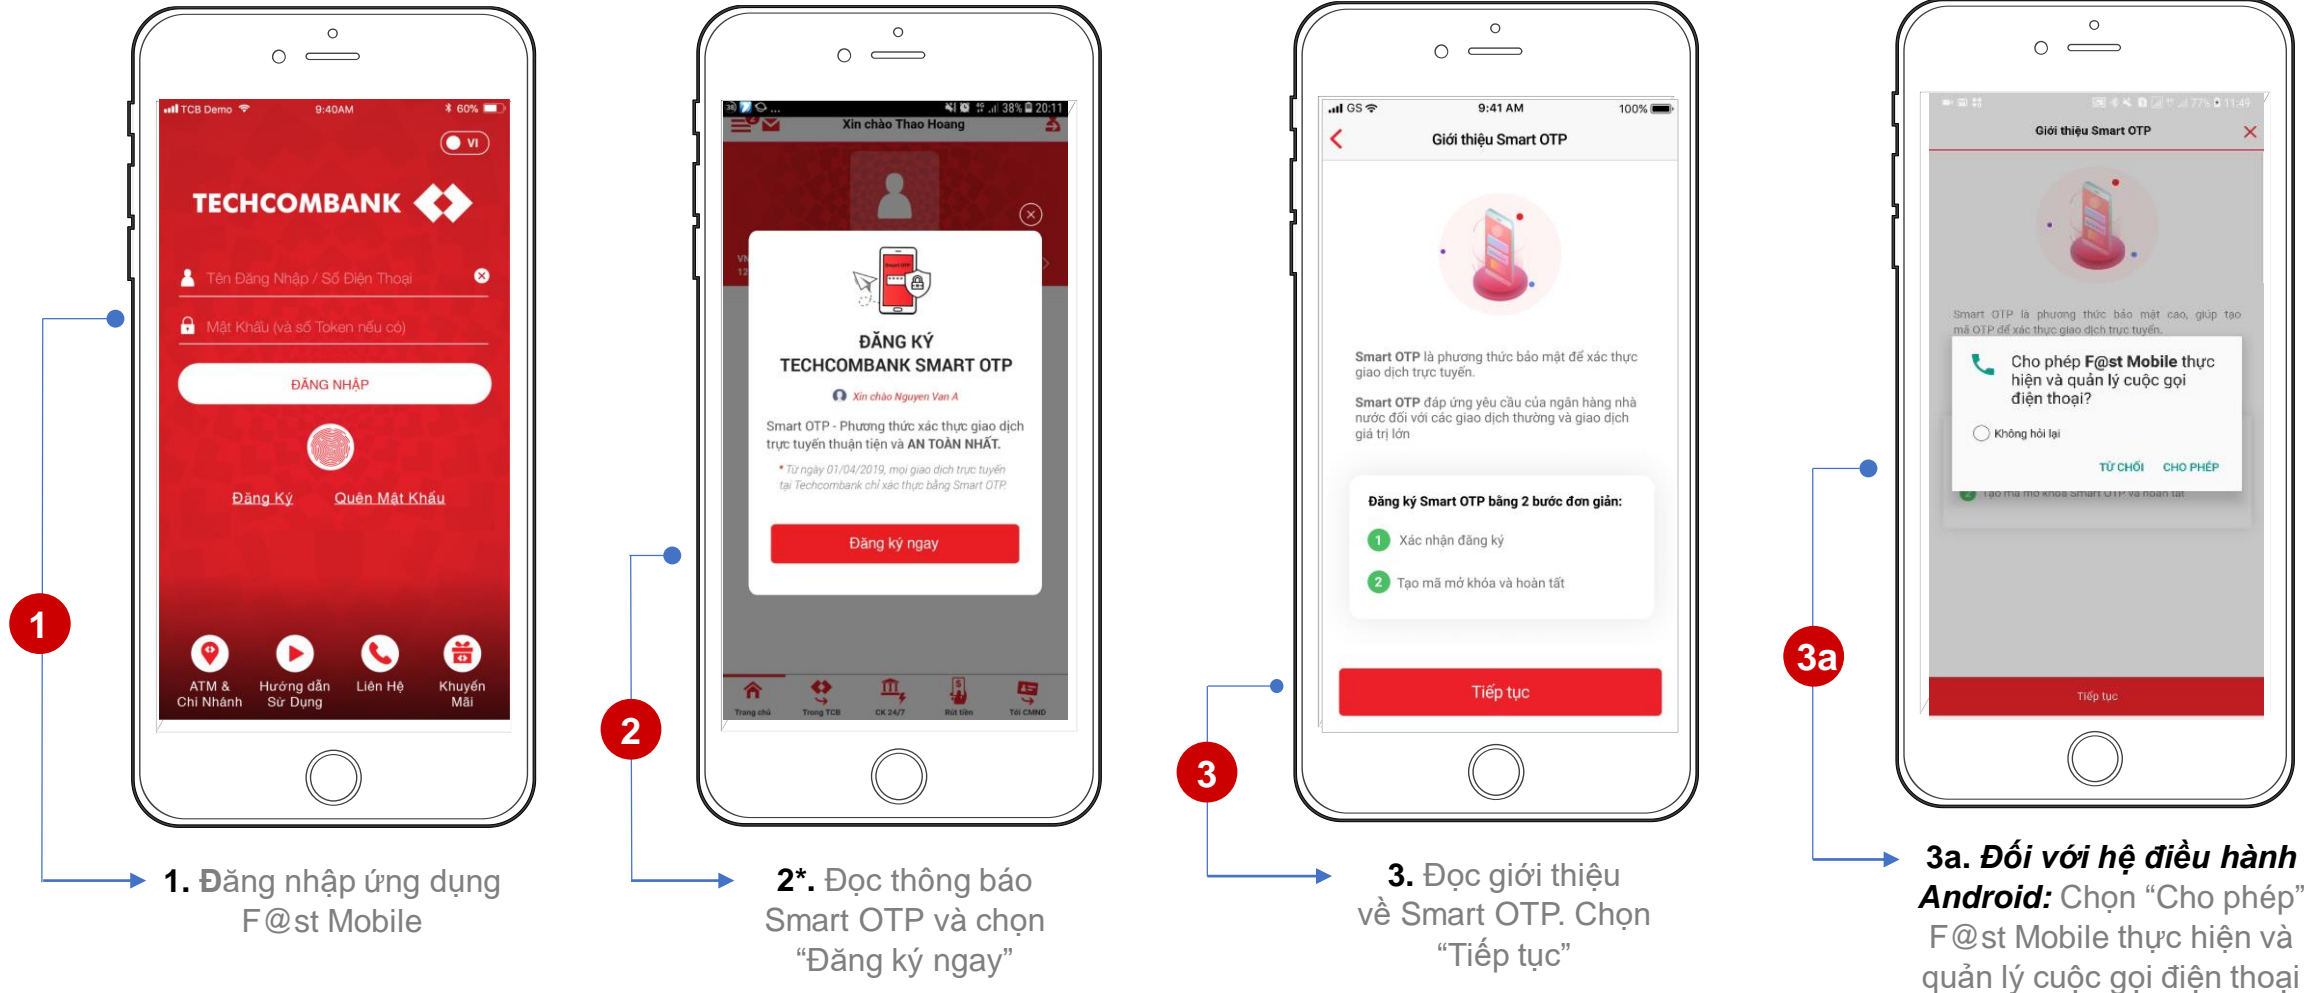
TCB Demo 9:40AM 60%

VI

TECHCOMBANK

Tên Đăng Nhập / Số Điện Thoại

Mật Khẩu (và số Token nếu có)

ĐĂNG NHẬP

Đăng Ký Quên Mật Khẩu

ATM & Chi Nhánh
Hướng dẫn Sử Dụng
Liên Hệ
Khuyến Mãi

1

1. Đăng nhập ứng dụng F@st Mobile

38% 20:11

Xin chào Thao Hoang

ĐĂNG KÝ
TECHCOMBANK SMART OTP

Xin chào Nguyen Van A

Smart OTP - Phương thức xác thực giao dịch trực tuyến thuận tiện và AN TOÀN NHẤT.

* Từ ngày 01/04/2019, mọi giao dịch trực tuyến tại Techcombank chỉ xác thực bằng Smart OTP.

Đăng ký ngay

Trang chủ Trong TCB CK 24/7 Rút tiền Tới CMND

2

2*. Đọc thông báo Smart OTP và chọn “Đăng ký ngay”

GS 9:41 AM 100%

Giới thiệu Smart OTP

Smart OTP là phương thức bảo mật để xác thực giao dịch trực tuyến.

Smart OTP đáp ứng yêu cầu của ngân hàng nhà nước đối với các giao dịch thường và giao dịch giá trị lớn

Đăng ký Smart OTP bằng 2 bước đơn giản:

1 Xác nhận đăng ký

2 Tạo mã mở khóa và hoàn tất

Tiếp tục

3

3. Đọc giới thiệu về Smart OTP. Chọn “Tiếp tục”

77% 11:49

Giới thiệu Smart OTP

Smart OTP là phương thức bảo mật cao, giúp tạo mã OTP để xác thực giao dịch trực tuyến.

Cho phép F@st Mobile thực hiện và quản lý cuộc gọi điện thoại?

Không hỏi lại

TỪ CHỐI CHO PHÉP

Tạo mã mở khóa Smart OTP và hoàn tất

Tiếp tục

3a

3a. Đối với hệ điều hành Android: Chọn “Cho phép” F@st Mobile thực hiện và quản lý cuộc gọi điện thoại